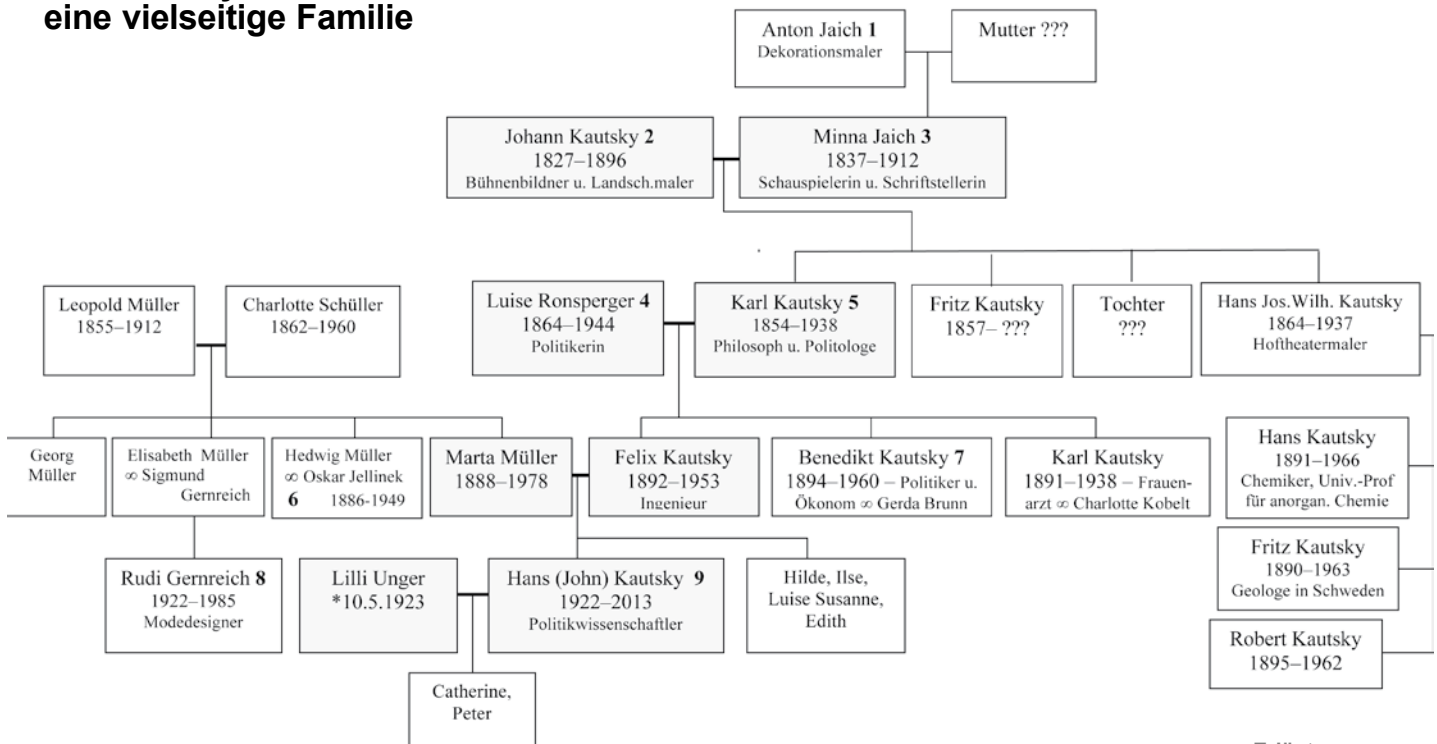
eine vielseitige Familie

Anton Jaich **1**
Dekorationsmaler

Mutter ???

Johann Kautsky **2**
1827–1896
Bühnenbildner u. Landsch.maler

Minna Jaich **3**
1837–1912
Schauspielerin u. Schriftstellerin

Leopold Müller
1855–1912

Charlotte Schüller
1862–1960

Luise Ronsperger **4**
1864–1944
Politikerin

Karl Kautsky **5**
1854–1938
Philosoph u. Politologe

Fritz Kautsky
1857– ???

Tochter
???

Hans Jos.Wilh. Kautsky
1864–1937
Hoftheatermaler

Georg Müller

Elisabeth Müller ∞ Sigmund Gernreich

Hedwig Müller ∞ Oskar Jellinek **6** 1886-1949

Marta Müller
1888–1978

Felix Kautsky
1892–1953
Ingenieur

Benedikt Kautsky **7**
1894–1960 – Politiker u. Ökonom ∞ Gerda Brunn

Karl Kautsky
1891–1938 – Frauenarzt ∞ Charlotte Kobelt

Hans Kautsky
1891–1966
Chemiker, Univ.-Prof für anorgan. Chemie

Fritz Kautsky
1890–1963
Geologe in Schweden

Robert Kautsky
1895–1962

Rudi Gernreich **8**
1922–1985
Modedesigner

Lilli Unger
*10.5.1923

Hans (John) Kautsky **9**
1922–2013
Politikwissenschaftler

Hilde, Ilse, Luise Susanne, Edith

Catherine, Peter